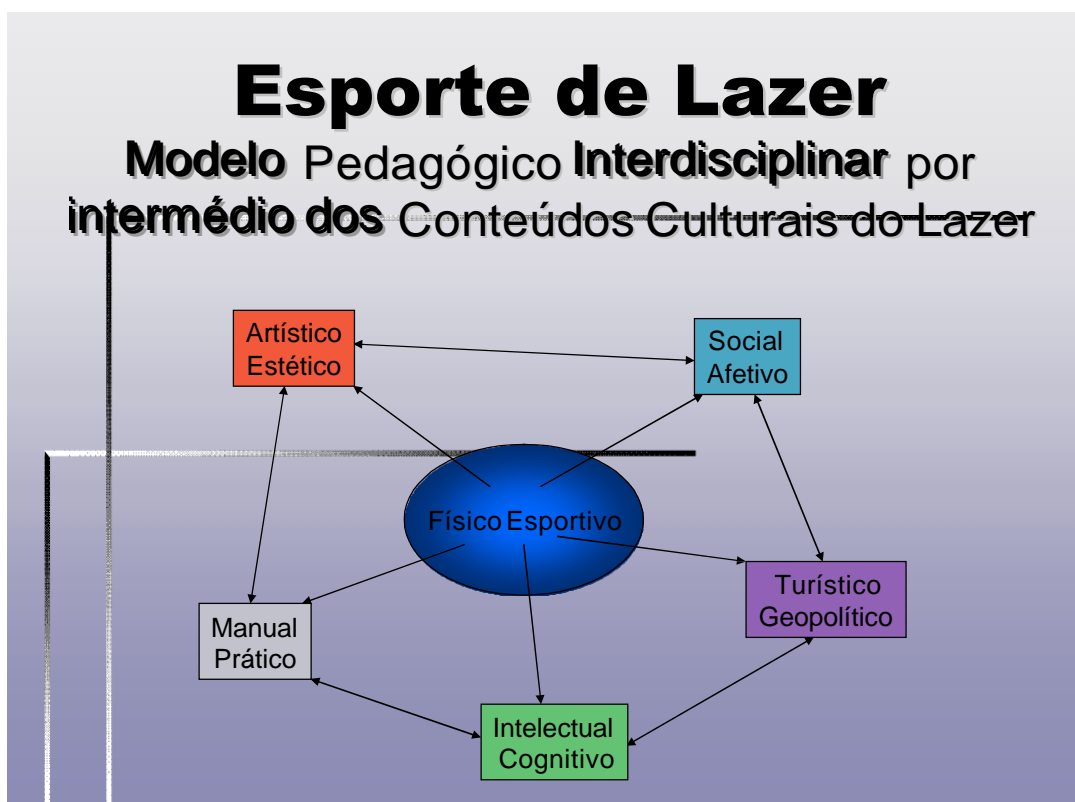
Esporte de Lazer

Modelo Pedagógico Interdisciplinar por intermédio dos Conteúdos Culturais do Lazer

Artístico Estético

Social Afetivo

Físico Esportivo

Manual Prático

Turístico Geopolítico

Intelectual Cognitivo